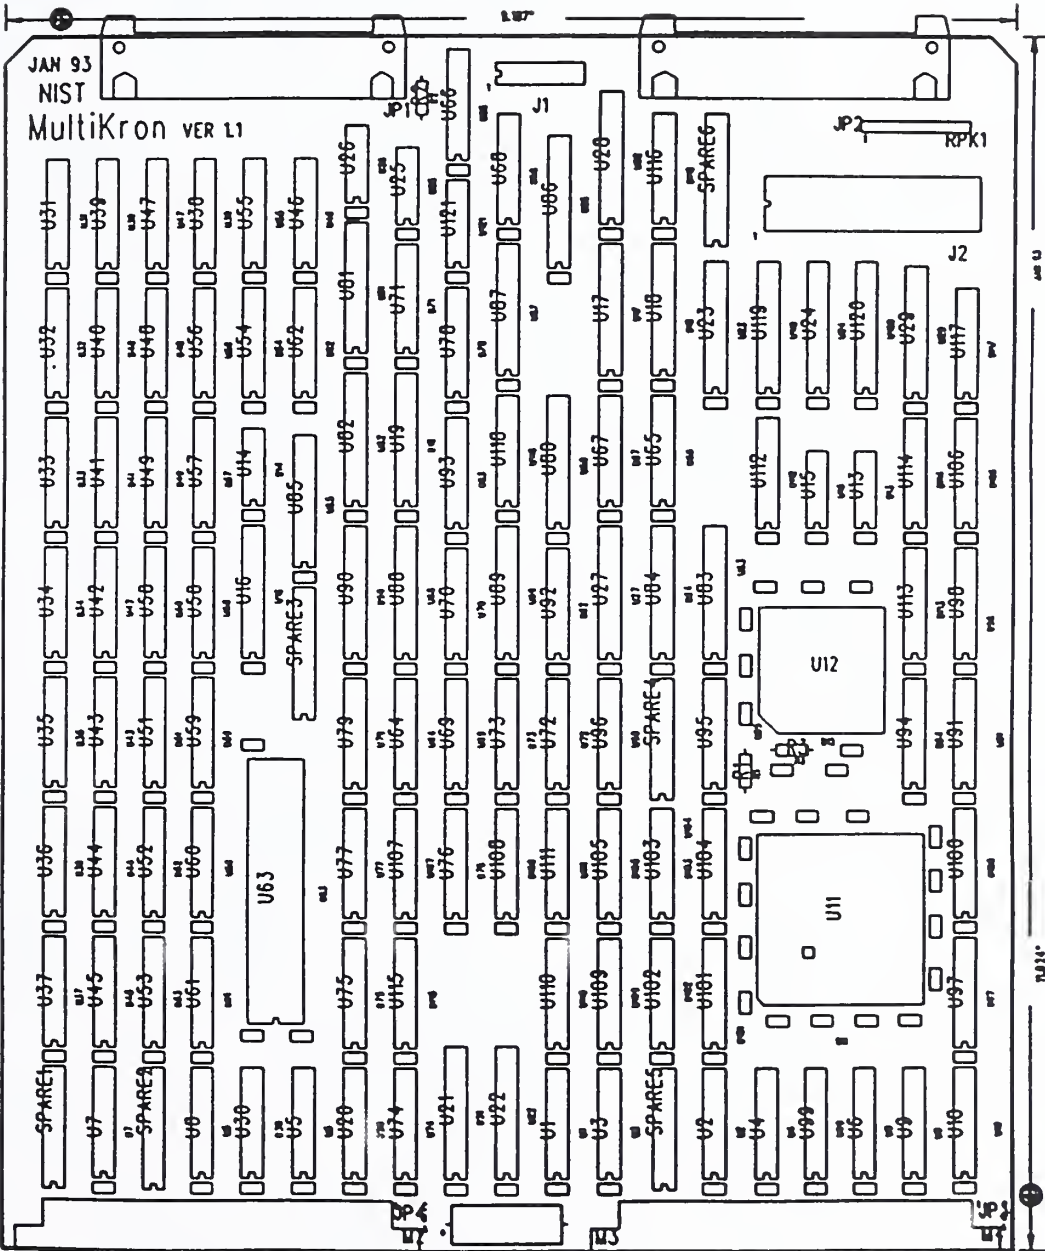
JAN 93
NIST
MultiKron VER 1.1

JP1
J1
JP2
RPK1
J2

U31 U39 U47 U30 U55 U46 U26 U25 U50 U121 U68 U66 U20 U116 SPARE6
U32 U40 U48 U56 U54 U62 U01 U71 U78 U07 U17 U18 U23 U119 U24 U120 U29 U117
U33 U41 U49 U57 U14 U85 U02 U19 U93 U110 U80 U67 U65 U112 U15 U13 U114 U106
U34 U42 U50 U58 U16 SPARE3 U90 U88 U70 U89 U92 U27 U84 U83 U113 U98
U12
U35 U43 U51 U59 U79 U64 U69 U73 U72 U86 SPARE4 U95 U94 U91
U36 U44 U52 U60 U63 U77 U107 U76 U108 U111 U105 U103 U104 U11 U100
U37 U45 U53 U61 U75 U115 U118 U109 U102 U101 U97
SPARE1 U7 SPARE2 U8 U30 U5 U20 U74 U21 U22 U1 U3 SPARE5 U2 U4 U99 U6 U9 U10

JP4
JP3